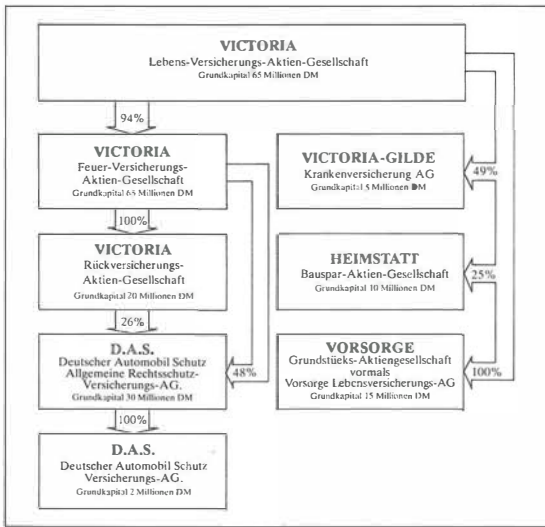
VICTORIA
Lebens-Versicherungs-Aktien-Gesellschaft
Grundkapital 65 Millionen DM

94%

VICTORIA
Feuer-Versicherungs-Aktien-Gesellschaft
Grundkapital 65 Millionen DM

100%

VICTORIA
Rückversicherungs-Aktien-Gesellschaft
Grundkapital 20 Millionen DM

26%

D.A.S.
Deutscher Automobil Schutz
Allgemeine Rechtsschutz-Versicherungs-AG.
Grundkapital 30 Millionen DM

48%

100%

D.A.S.
Deutscher Automobil Schutz
Versicherungs-AG.
Grundkapital 2 Millionen DM

VICTORIA-GILDE
Krankenversicherung AG
Grundkapital 5 Millionen DM

49%

HEIMSTATT
Bauspar-Aktien-Gesellschaft
Grundkapital 10 Millionen DM

25%

VORSORGE
Grundstücks-Aktiengesellschaft
vormals
Vorsorge Lebensversicherungs-AG
Grundkapital 15 Millionen DM

100%